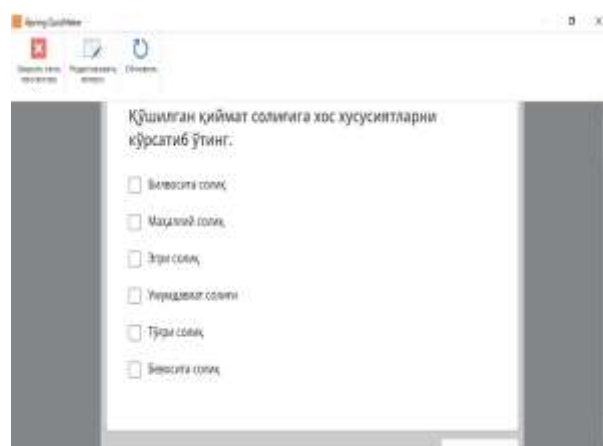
iSpring QuizMaker

Закрыть окно просмотра
Редактировать вопрос
Обновить

Қўшилган қиймат солиғига хос хусусиятларни кўрсатиб ўтинг.

Билвосита солиқ

Маҳаллий солиқ

Эгри солиқ

Умумдавлат солиғи

Тўғри солиқ

Бевосита солиқ